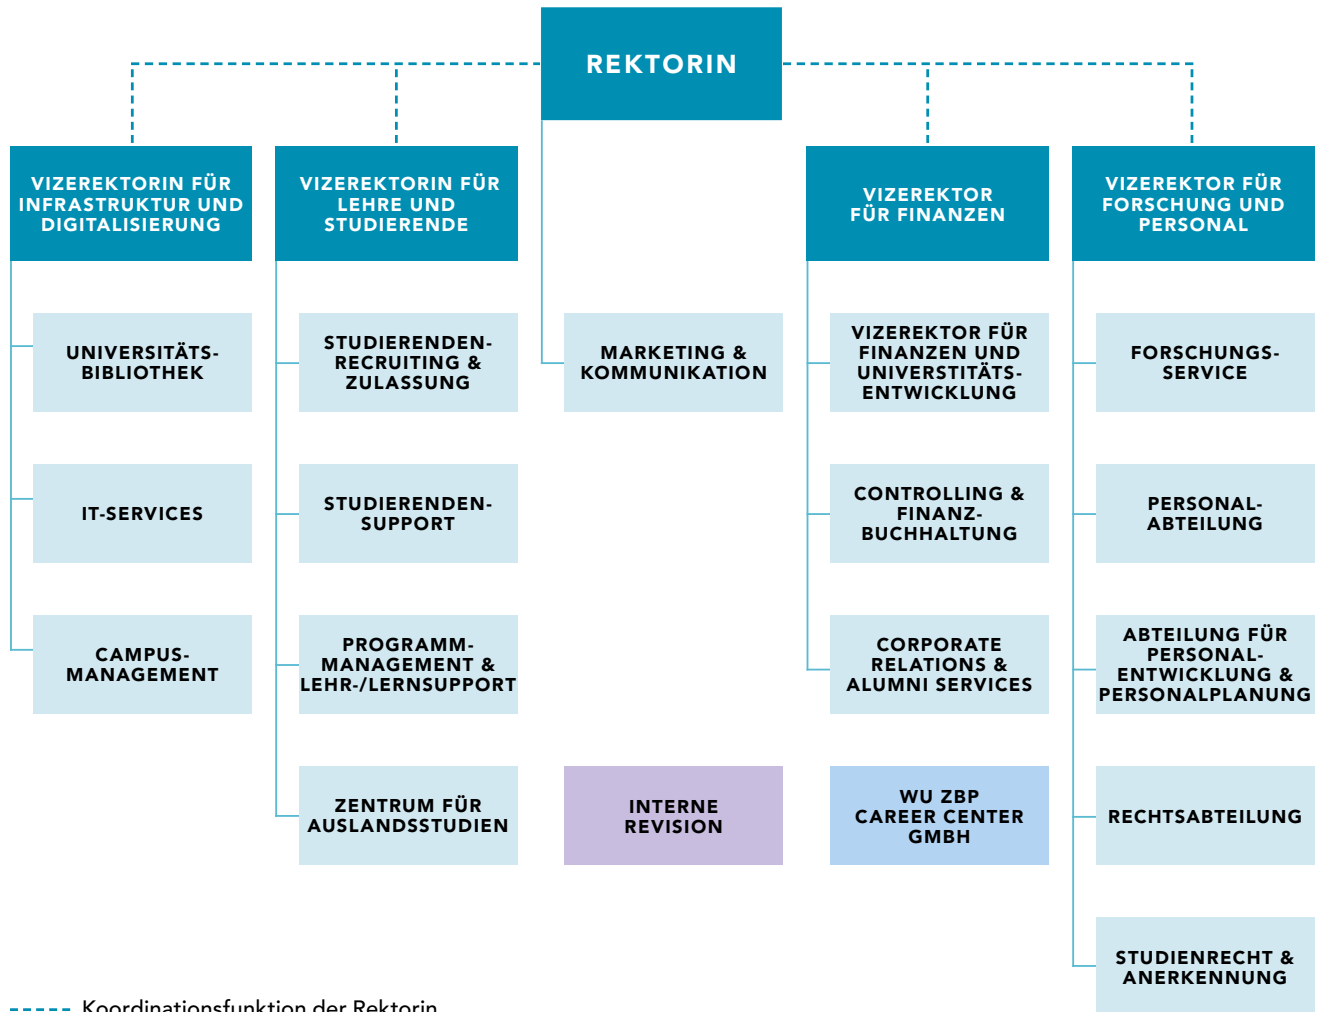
REKTORIN

VIZEREKTORIN FÜR INFRASTRUKTUR UND DIGITALISIERUNG

UNIVERSITÄTS-BIBLIOTHEK

IT-SERVICES

CAMPUS-MANAGEMENT

VIZEREKTORIN FÜR LEHRE UND STUDIERENDE

STUDIERENDEN-RECRUITING & ZULASSUNG

STUDIERENDEN-SUPPORT

PROGRAMM-MANAGEMENT & LEHR-/LERNSUPPORT

ZENTRUM FÜR AUSLANDSSTUDIEN

MARKETING & KOMMUNIKATION

INTERNE REVISION

VIZEREKTOR FÜR FINANZEN

VIZEREKTOR FÜR FINANZEN UND UNIVERSTITÄTS-ENTWICKLUNG

CONTROLLING & FINANZ-BUCHHALTUNG

CORPORATE RELATIONS & ALUMNI SERVICES

WU ZBP CAREER CENTER GMBH

VIZEREKTOR FÜR FORSCHUNG UND PERSONAL

FORSCHUNGS-SERVICE

PERSONAL-ABTEILUNG

ABTEILUNG FÜR PERSONAL-ENTWICKLUNG & PERSONALPLANUNG

RECHTSABTEILUNG

STUDIENRECHT & ANERKENNUNG

Koordinationsfunktion der Rektorin